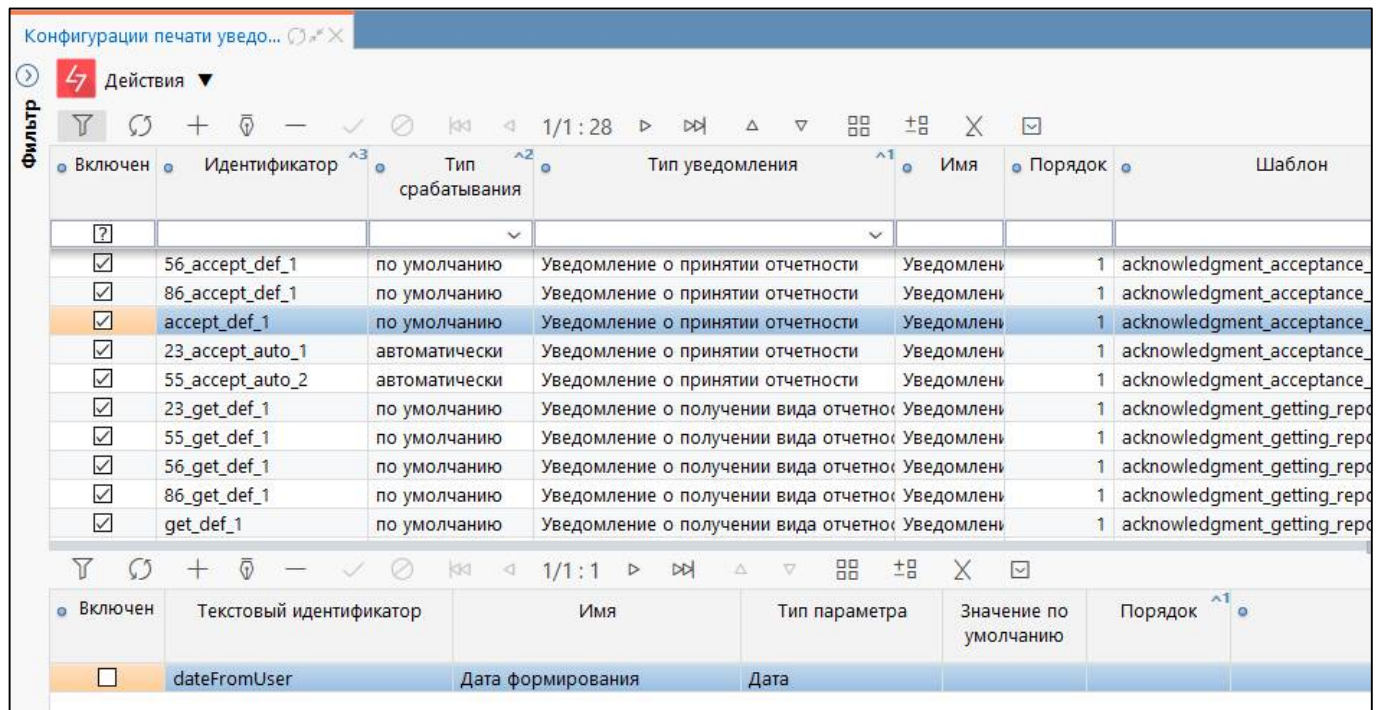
Конфигурации печати уведо...

Фильтр

Действия ▼

1/1 : 28

| Включен | Идентификатор ^3 | Тип срабатывания ^2 | Тип уведомления ^1 | Имя | Порядок | Шаблон |
|---|---|---|---|---|---|---|
| ? | | | | | | |
| ☑ | 56_accept_def_1 | по умолчанию | Уведомление о принятии отчетности | Уведомлені | 1 | acknowledgment_acceptance_ |
| ☑ | 86_accept_def_1 | по умолчанию | Уведомление о принятии отчетности | Уведомлені | 1 | acknowledgment_acceptance_ |
| ☑ | accept_def_1 | по умолчанию | Уведомление о принятии отчетности | Уведомлені | 1 | acknowledgment_acceptance_ |
| ☑ | 23_accept_auto_1 | автоматически | Уведомление о принятии отчетности | Уведомлені | 1 | acknowledgment_acceptance_ |
| ☑ | 55_accept_auto_2 | автоматически | Уведомление о принятии отчетности | Уведомлені | 1 | acknowledgment_acceptance_ |
| ☑ | 23_get_def_1 | по умолчанию | Уведомление о получении вида отчетно | Уведомлені | 1 | acknowledgment_getting_repo |
| ☑ | 55_get_def_1 | по умолчанию | Уведомление о получении вида отчетно | Уведомлені | 1 | acknowledgment_getting_repo |
| ☑ | 56_get_def_1 | по умолчанию | Уведомление о получении вида отчетно | Уведомлені | 1 | acknowledgment_getting_repo |
| ☑ | 86_get_def_1 | по умолчанию | Уведомление о получении вида отчетно | Уведомлені | 1 | acknowledgment_getting_repo |
| ☑ | get_def_1 | по умолчанию | Уведомление о получении вида отчетно | Уведомлені | 1 | acknowledgment_getting_repo |

1/1 : 1

| Включен | Текстовый идентификатор | Имя | Тип параметра | Значение по умолчанию | Порядок ^1 |
|---|---|---|---|---|---|
| ☐ | dateFromUser | Дата формирования | Дата | | |